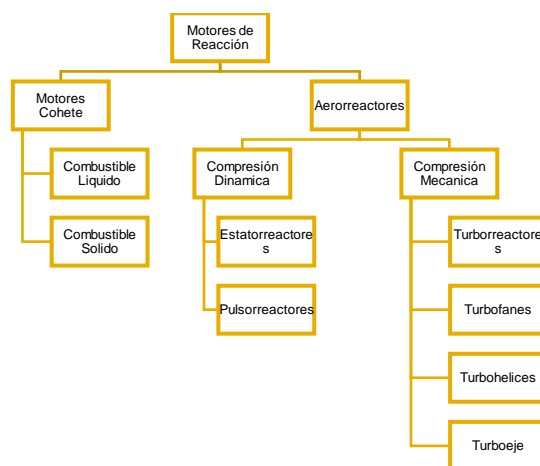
Motores de Reacción

Motores Cohete

Combustible Liquido

Combustible Solido

Aerorreactores

Compresión Dinamica

Estatorreactores

Pulsorreactores

Compresión Mecanica

Turborreactores

Turbofanes

Turbohelices

Turboeje